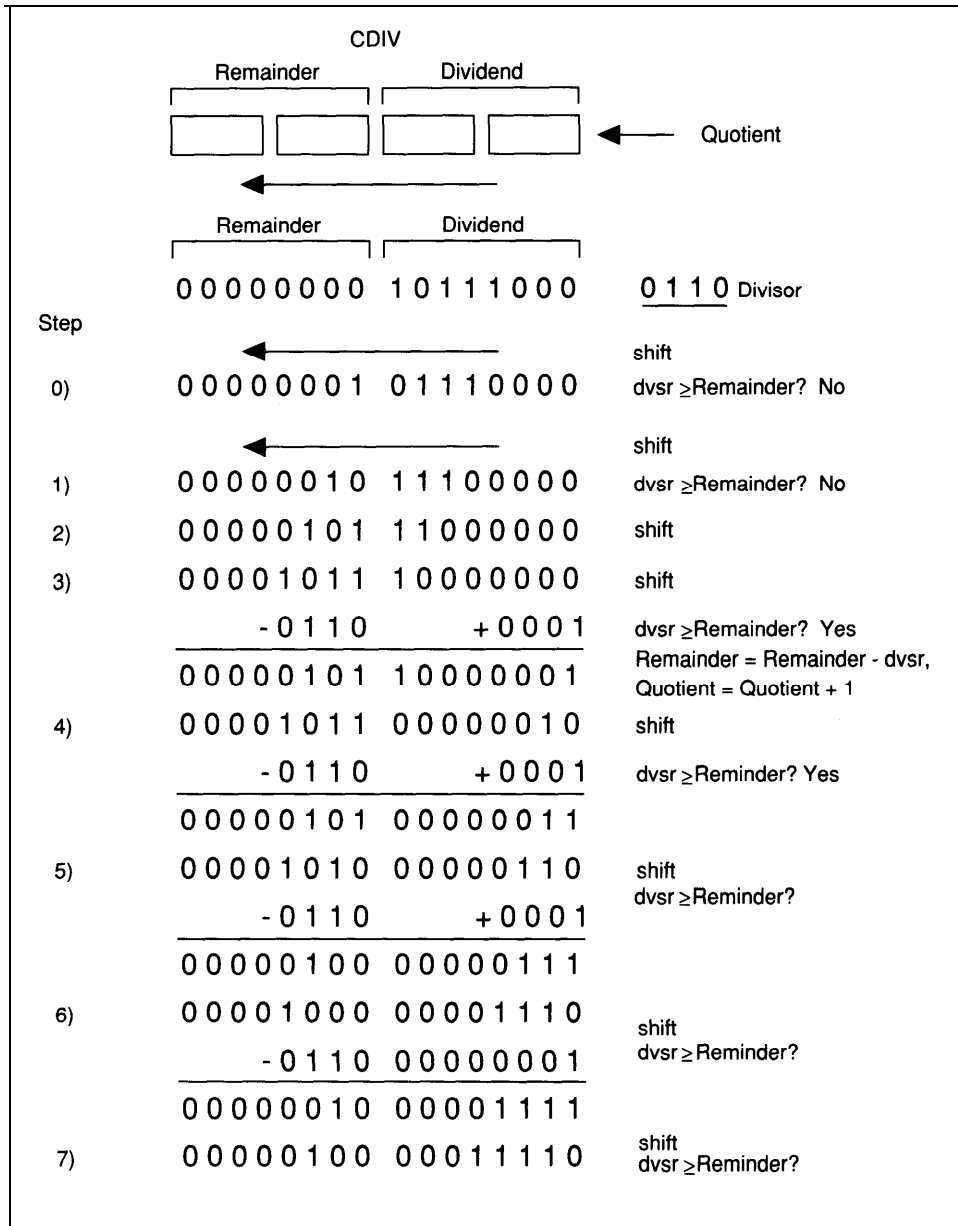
CDIV

Remainder Dividend

Quotient

Remainder Dividend

00000000 10111000 0110 Divisor

Step

shift

0) 00000001 01110000 dvsr $\geq$Remainder? No

shift

1) 00000010 11100000 dvsr $\geq$Remainder? No

2) 00000101 11000000 shift

3) 00001011 10000000 shift

-0110 +0001 dvsr $\geq$Remainder? Yes

00000101 10000001 Remainder = Remainder - dvsr, Quotient = Quotient + 1

4) 00001011 00000010 shift

-0110 +0001 dvsr $\geq$Reminder? Yes

00000101 00000011

5) 00001010 00000110 shift dvsr $\geq$Reminder?

-0110 +0001

00000100 00000111

6) 00001000 00001110 shift dvsr $\geq$Reminder?

-0110 00000001

00000010 00001111

7) 00000100 00011110 shift dvsr $\geq$Reminder?